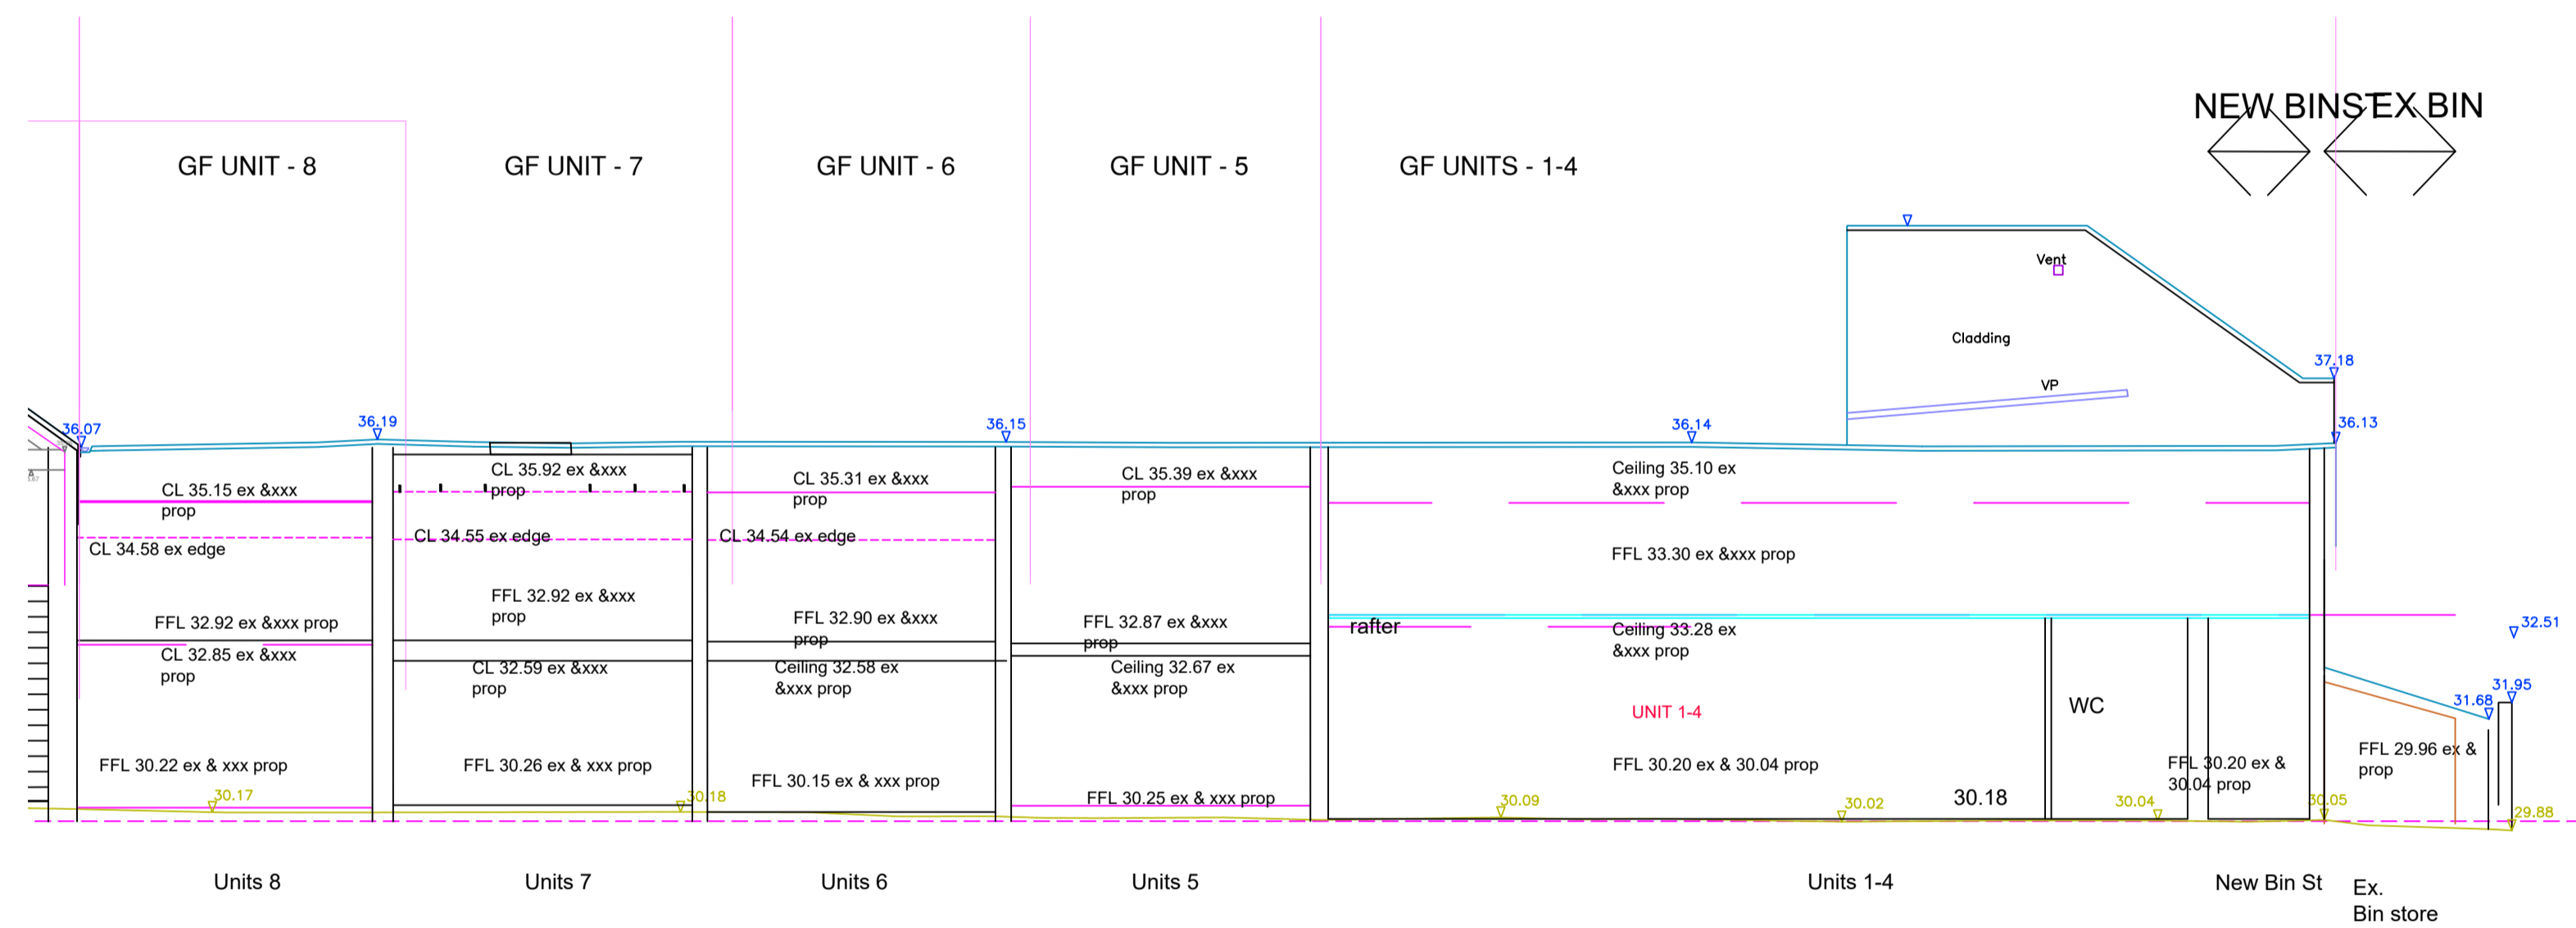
NEW BINS EX BIN

GF UNIT - 8

GF UNIT - 7

GF UNIT - 6

GF UNIT - 5

GF UNITS - 1-4

Vent

Cladding

VP

37.18

36.07

36.19

36.15

36.14

36.13

CL 35.15 ex &xxx prop

CL 34.58 ex edge

FFL 32.92 ex &xxx prop

CL 32.85 ex &xxx prop

FFL 30.22 ex & xxx prop

30.17

CL 35.92 ex &xxx prop

CL 34.55 ex edge

FFL 32.92 ex &xxx prop

CL 32.59 ex &xxx prop

FFL 30.26 ex & xxx prop

30.18

CL 35.31 ex &xxx prop

CL 34.54 ex edge

FFL 32.90 ex &xxx prop

Ceiling 32.58 ex &xxx prop

FFL 30.15 ex & xxx prop

CL 35.39 ex &xxx prop

FFL 32.87 ex &xxx prop

Ceiling 32.67 ex &xxx prop

FFL 30.25 ex & xxx prop

Ceiling 35.10 ex &xxx prop

FFL 33.30 ex &xxx prop

rafter

Ceiling 33.28 ex &xxx prop

UNIT 1-4

FFL 30.20 ex & 30.04 prop

30.09

30.02

30.18

WC

30.04

FFL 30.20 ex & 30.04 prop

30.05

32.51

31.95

31.68

FFL 29.96 ex & prop

29.88

Units 8

Units 7

Units 6

Units 5

Units 1-4

New Bin St

Ex. Bin store